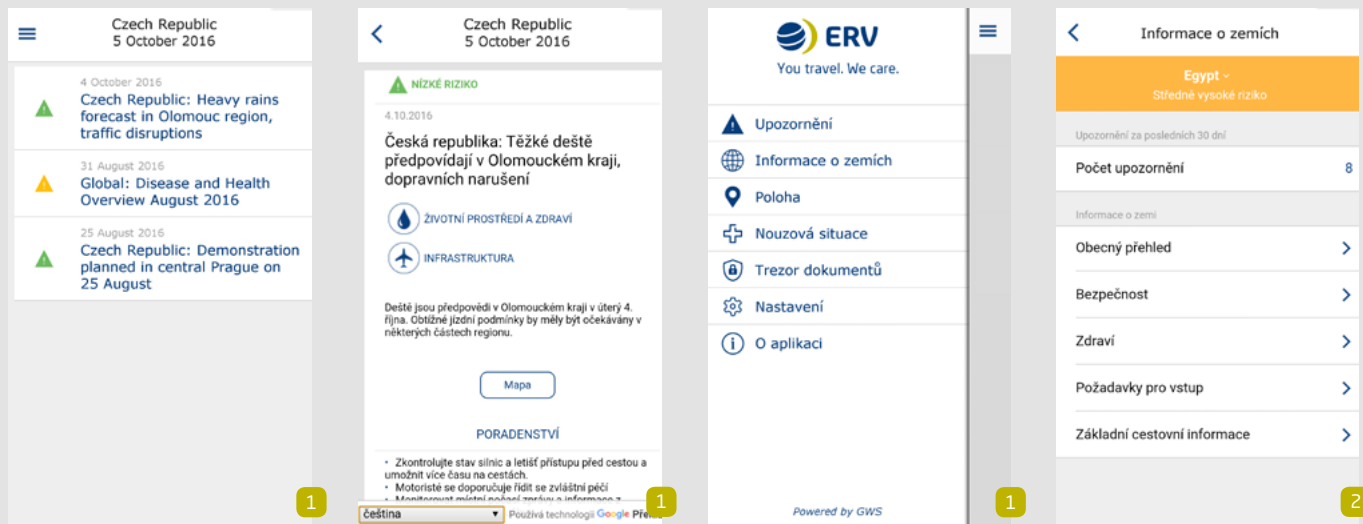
Czech Republic
5 October 2016

4 October 2016
Czech Republic: Heavy rains forecast in Olomouc region, traffic disruptions

31 August 2016
Global: Disease and Health Overview August 2016

25 August 2016
Czech Republic: Demonstration planned in central Prague on 25 August

1

Czech Republic
5 October 2016

NÍZKÉ RIZIKO

4.10.2016

Česká republika: Těžké deště předpovídají v Olomouckém kraji, dopravních narušení

ŽIVOTNÍ PROSTŘEDÍ A ZDRAVÍ

INFRASTRUKTURA

Deště jsou předpovědi v Olomouckém kraji v úterý 4. října. Obtížné jízdní podmínky by měly být očekávány v některých částech regionu.

Mapa

PORADENSTVÍ

• Zkontrolujte stav silnic a letišť přístupu před cestou a umožnit více času na cestách.
• Motoristé se doporučuje řídit se zvláštní péčí
• Monitorovat místní počasí zprávy a informace z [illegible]

čeština
Používá technologii Google Přel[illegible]

1

ERV
You travel. We care.

Upozornění
Informace o zemích
Poloha
Nouzová situace
Trezor dokumentů
Nastavení
O aplikaci

Powered by GWS

1

Informace o zemích

Egypt
Středně vysoké riziko

Upozornění za posledních 30 dní
Počet upozornění 8

Informace o zemi
Obecný přehled
Bezpečnost
Zdraví
Požadavky pro vstup
Základní cestovní informace

2